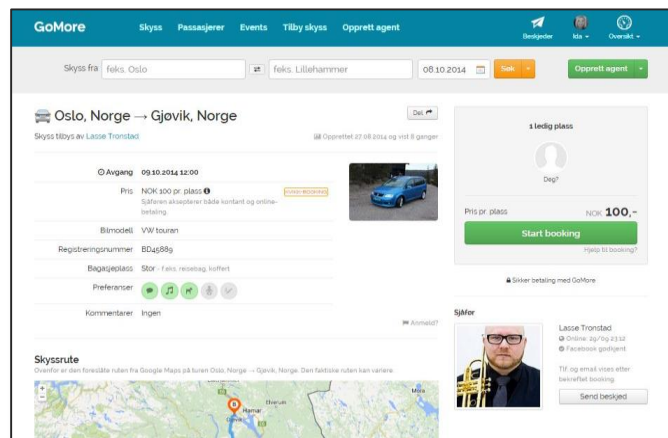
GoMore Skyss Passasjerer Events Tilby skyss Opprett agent

Beskjeder Ida Oversikt

Skyss fra feks. Oslo ⇄ feks. Lillehammer 08.10.2014 Søk Opprett agent

Oslo, Norge → Gjøvik, Norge

Del

Skyss tilbys av Lasse Tronstad

Opprettet 27.08.2014 og vist 6 ganger

Avgang 09.10.2014 12:00

Pris NOK 100 pr. plass

Sjåføren aksepterer både kontant og online-betaling

HURTIGBOOKING

Bilmodell VW touran

Registreringsnummer BD45889

Bagasjeplass Stor - f.eks. reisebag, koffert

Preferanser

Kommentarer Ingen

Anmeld?

Skyssrute

Ovenfor er den foreslåtte ruten fra Google Maps på turen Oslo, Norge → Gjøvik, Norge. Den faktiske ruten kan variere

Hamar

Elverum

Gjøvik

1 ledig plass

Deg?

Pris pr. plass NOK 100,-

Start booking

Hjelp til booking?

Sikker betaling med GoMore

Sjåfør

Lasse Tronstad

Online: 29/09 23:12

Facebook godkjent

Tlf. og email vises etter bekreftet booking

Send beskjed